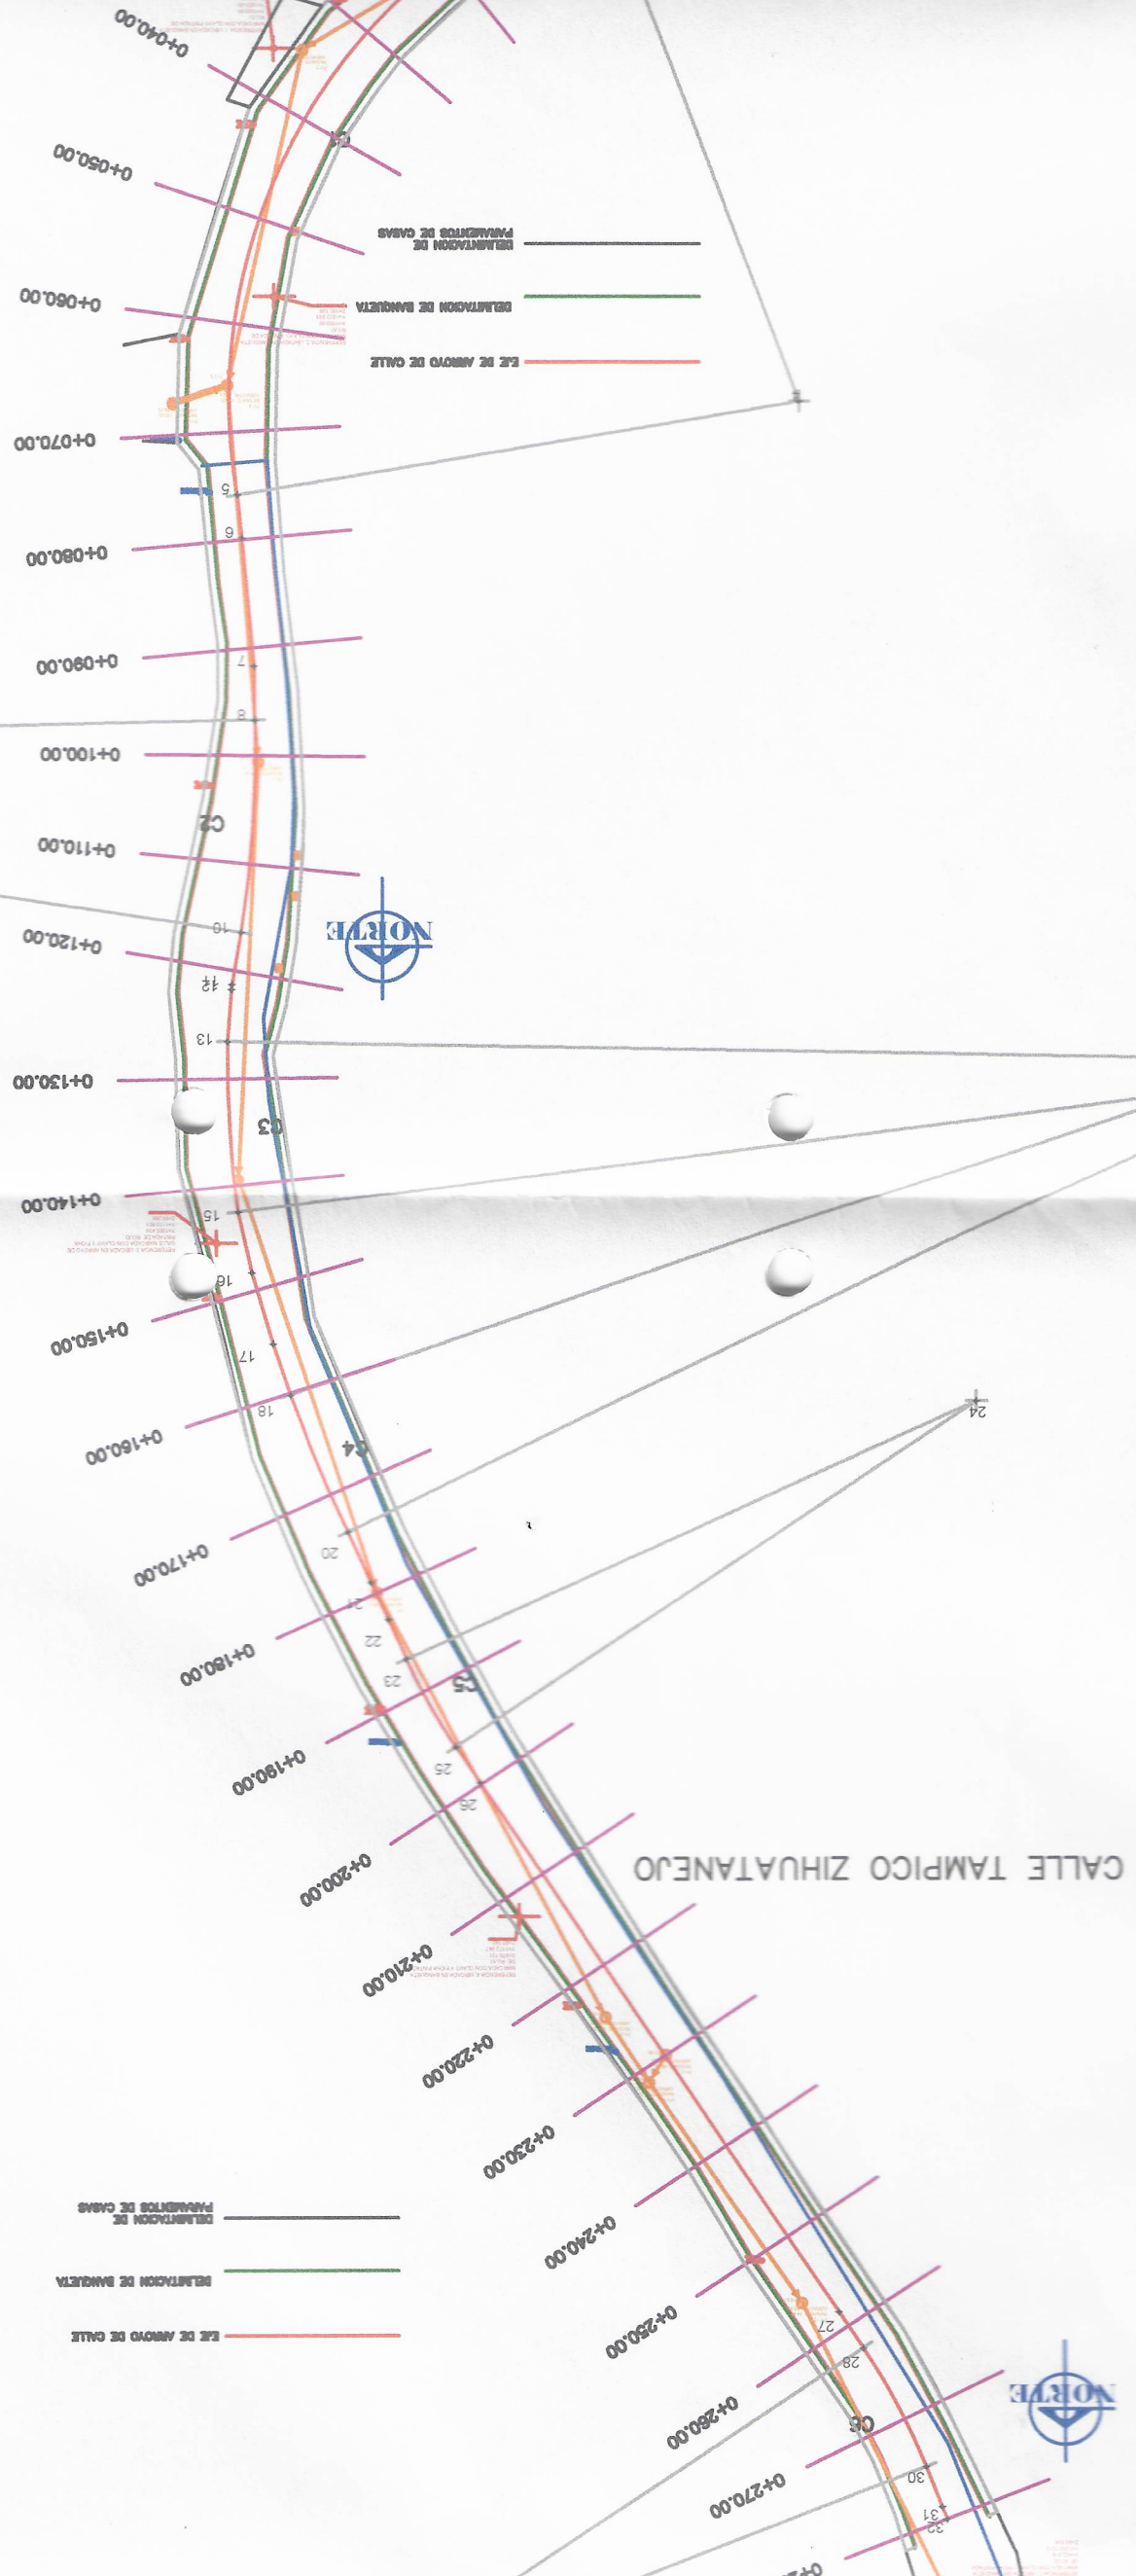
0+040.00

0+050.00

DELIMITACION DE PARAMENTOS DE CASAS

0+060.00

DELIMITACION DE BANQUETA

EJE DE ARROYO DE CALLE

0+070.00

5

6

0+080.00

0+090.00

7

8

0+100.00

C2

0+110.00

NORTE

10

0+120.00

12

13

0+130.00

C3

0+140.00

15

16

0+150.00

17

18

0+160.00

24

C4

0+170.00

20

21

22

0+180.00

23

C5

0+190.00

25

26

CALLE TAMPICO ZIHUATANEJO

0+200.00

0+210.00

0+220.00

0+230.00

DELIMITACION DE PARAMENTOS DE CASAS

DELIMITACION DE BANQUETA

EJE DE ARROYO DE CALLE

0+240.00

0+250.00

27

28

NORTE

0+260.00

C6

30

0+270.00

31

32